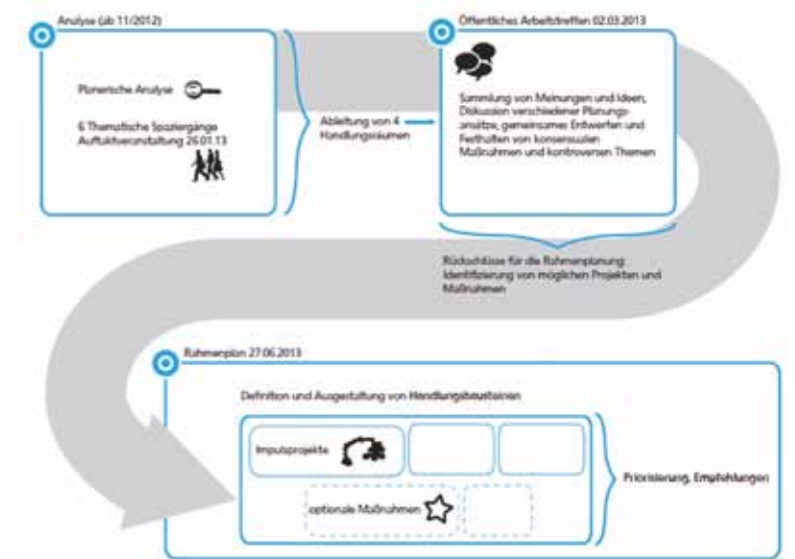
Analyse (ab 11/2012)

Planerische Analyse

6 Thematische Spaziergänge Auftaktveranstaltung 26.01.13

Ableitung von 4 Handlungsräumen

Öffentliches Arbeitstreffen 02.03.2013

Sammlung von Meinungen und Ideen, Diskussion verschiedener Planungsansätze, gemeinsames Entwerfen und Festhalten von konsensualen Maßnahmen und kontroversen Themen

Rückschlüsse für die Rahmenplanung: Identifizierung von möglichen Projekten und Maßnahmen

Rahmenplan 27.06.2013

Definition und Ausgestaltung von Handlungsbausteinen

Impulsprojekte

optionale Maßnahmen

Priorisierung, Empfehlungen